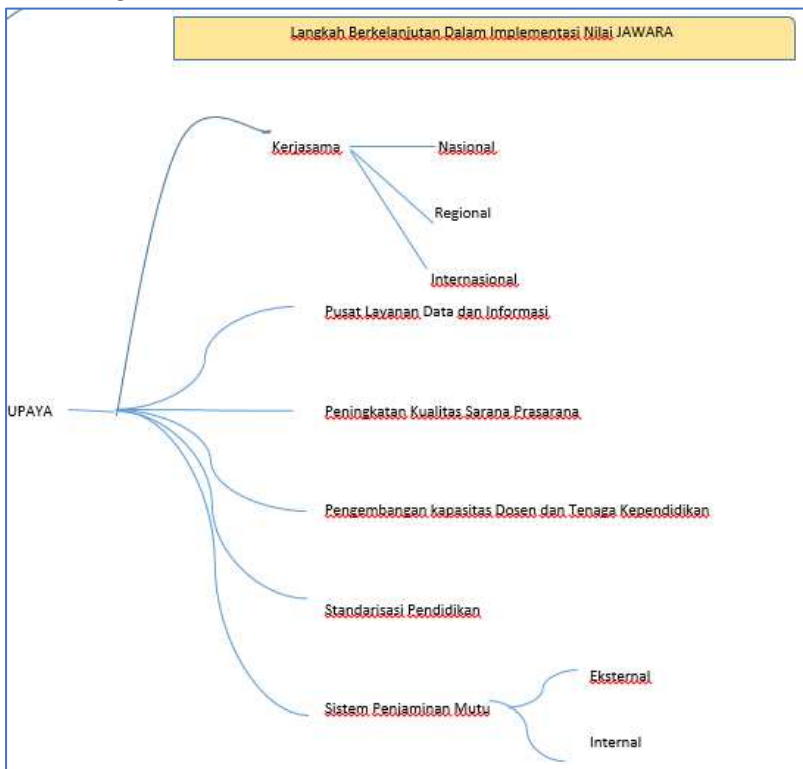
Langkah Berkelanjutan Dalam Implementasi Nilai JAWARA

Kerjasama

Nasional

Regional

Internasional

Pusat Layanan Data dan Informasi

UPAYA

Peningkatan Kualitas Sarana Prasarana

Pengembangan kapasitas Dosen dan Tenaga Kependidikan

Standarisasi Pendidikan

Sistem Penjaminan Mutu

Eksternal

Internal